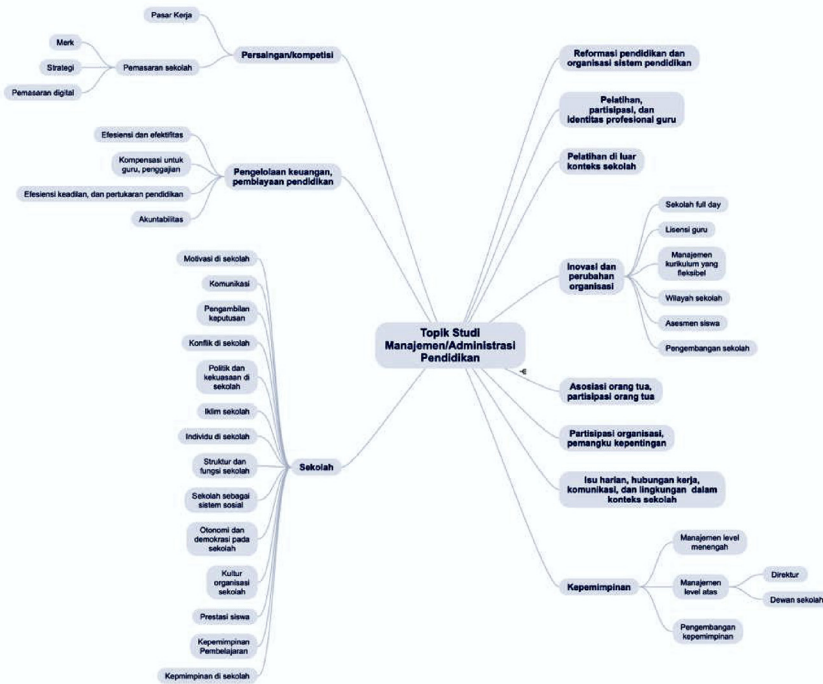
Topik Studi Manajemen/Administrasi Pendidikan

Persaingan/kompetisi

Pasar Kerja

Pemasaran sekolah

Merk

Strategi

Pemasaran digital

Pengelolaan keuangan, pembiayaan pendidikan

Efesiensi dan efektifitas

Kompensasi untuk guru, penggajian

Efesiensi keadilan, dan pertukaran pendidikan

Akuntabilitas

Sekolah

Motivasi di sekolah

Komunikasi

Pengambilan keputusan

Konflik di sekolah

Politik dan kekuasaan di sekolah

Iklim sekolah

Individu di sekolah

Struktur dan fungsi sekolah

Sekolah sebagai sistem sosial

Otonomi dan demokrasi pada sekolah

Kultur organisasi sekolah

Prestasi siswa

Kepemimpinan Pembelajaran

Kepmimpinan di sekolah

Reformasi pendidikan dan organisasi sistem pendidikan

Pelatihan, partisipasi, dan identitas profesional guru

Pelatihan di luar konteks sekolah

Inovasi dan perubahan organisasi

Sekolah full day

Lisensi guru

Manajemen kurikulum yang fleksibel

Wilayah sekolah

Asesmen siswa

Pengembangan sekolah

Asosiasi orang tua, partisipasi orang tua

Partisipasi organisasi, pemangku kepentingan

Isu harian, hubungan kerja, komunikasi, dan lingkungan dalam konteks sekolah

Kepemimpinan

Manajemen level menengah

Manajemen level atas

Direktur

Dewan sekolah

Pengembangan kepemimpinan